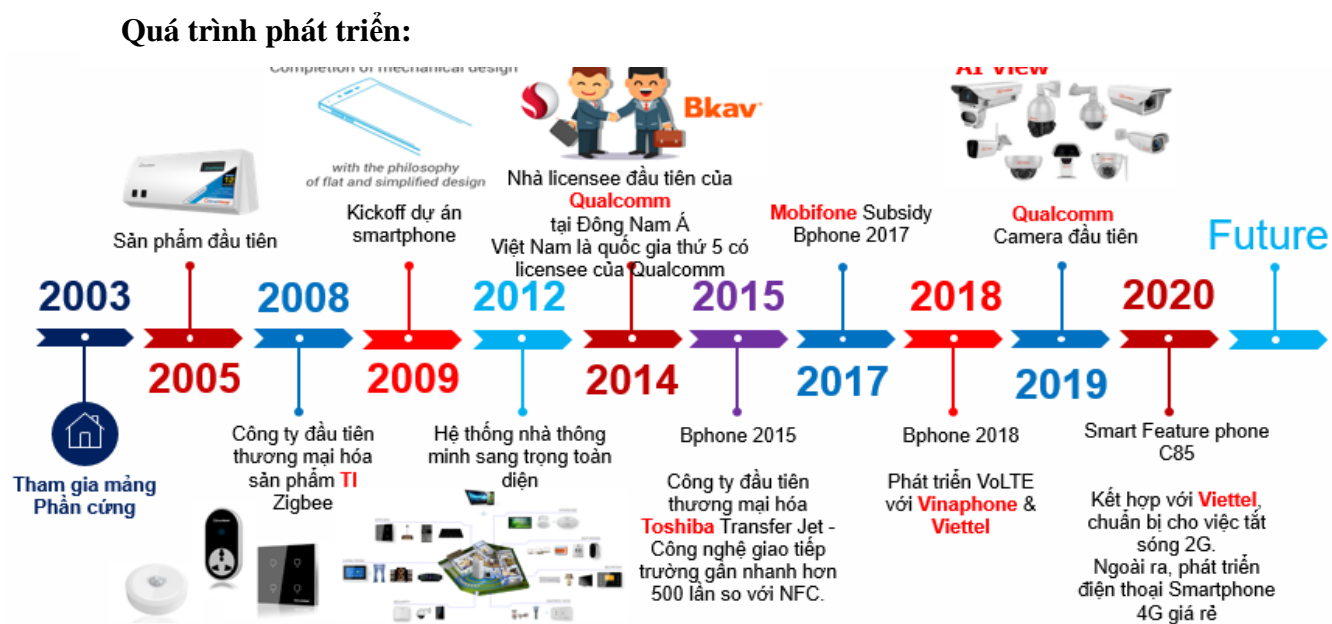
Quá trình phát triển:

Completion of mechanical design

with the philosophy of flat and simplified design

Bkav

AI View

Sản phẩm đầu tiên

Kickoff dự án smartphone

Nhà licensee đầu tiên của Qualcomm tại Đông Nam Á
Việt Nam là quốc gia thứ 5 có licensee của Qualcomm

Mobifone Subsidy Bphone 2017

Qualcomm Camera đầu tiên

Future

2003

2005

2008

2009

2012

2014

2015

2017

2018

2019

2020

Tham gia mảng Phần cứng

Công ty đầu tiên thương mại hóa sản phẩm TI Zigbee

Hệ thống nhà thông minh sang trọng toàn diện

Bphone 2015

Công ty đầu tiên thương mại hóa Toshiba Transfer Jet - Công nghệ giao tiếp trường gần nhanh hơn 500 lần so với NFC.

Bphone 2018

Phát triển VoLTE với Vinaphone & Viettel

Smart Feature phone C85

Kết hợp với Viettel, chuẩn bị cho việc tắt sóng 2G.
Ngoài ra, phát triển điện thoại Smartphone 4G giá rẻ